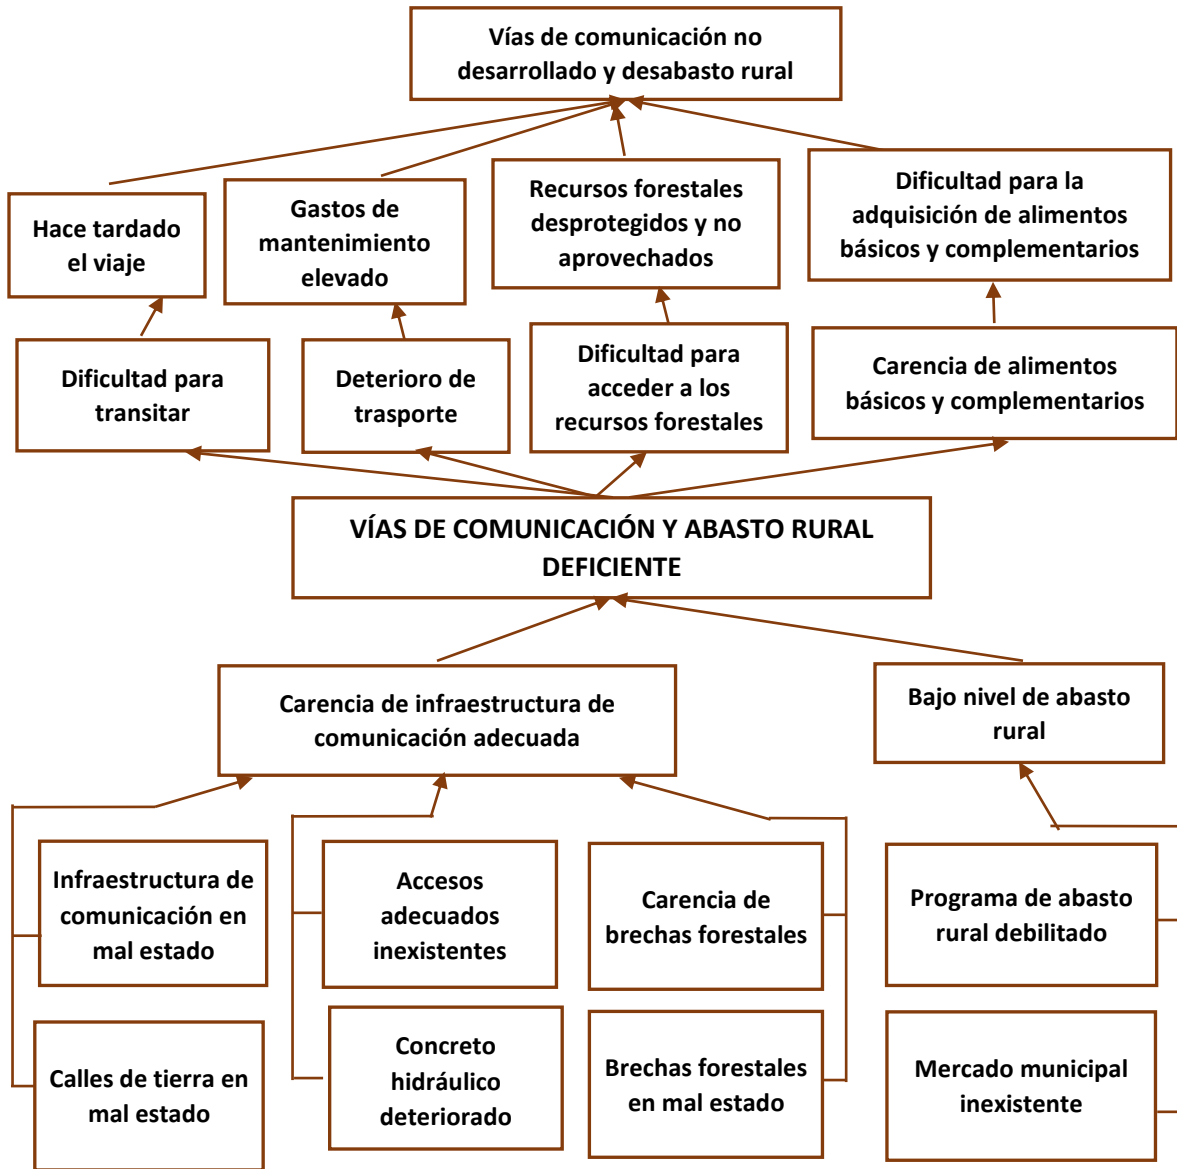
Vías de comunicación no desarrollado y desabasto rural

Hace tardado el viaje

Gastos de mantenimiento elevado

Recursos forestales desprotegidos y no aprovechados

Dificultad para la adquisición de alimentos básicos y complementarios

Dificultad para transitar

Deterioro de trasporte

Dificultad para acceder a los recursos forestales

Carencia de alimentos básicos y complementarios

VÍAS DE COMUNICACIÓN Y ABASTO RURAL DEFICIENTE

Carencia de infraestructura de comunicación adecuada

Bajo nivel de abasto rural

Infraestructura de comunicación en mal estado

Accesos adecuados inexistentes

Carencia de brechas forestales

Programa de abasto rural debilitado

Calles de tierra en mal estado

Concreto hidráulico deteriorado

Brechas forestales en mal estado

Mercado municipal inexistente